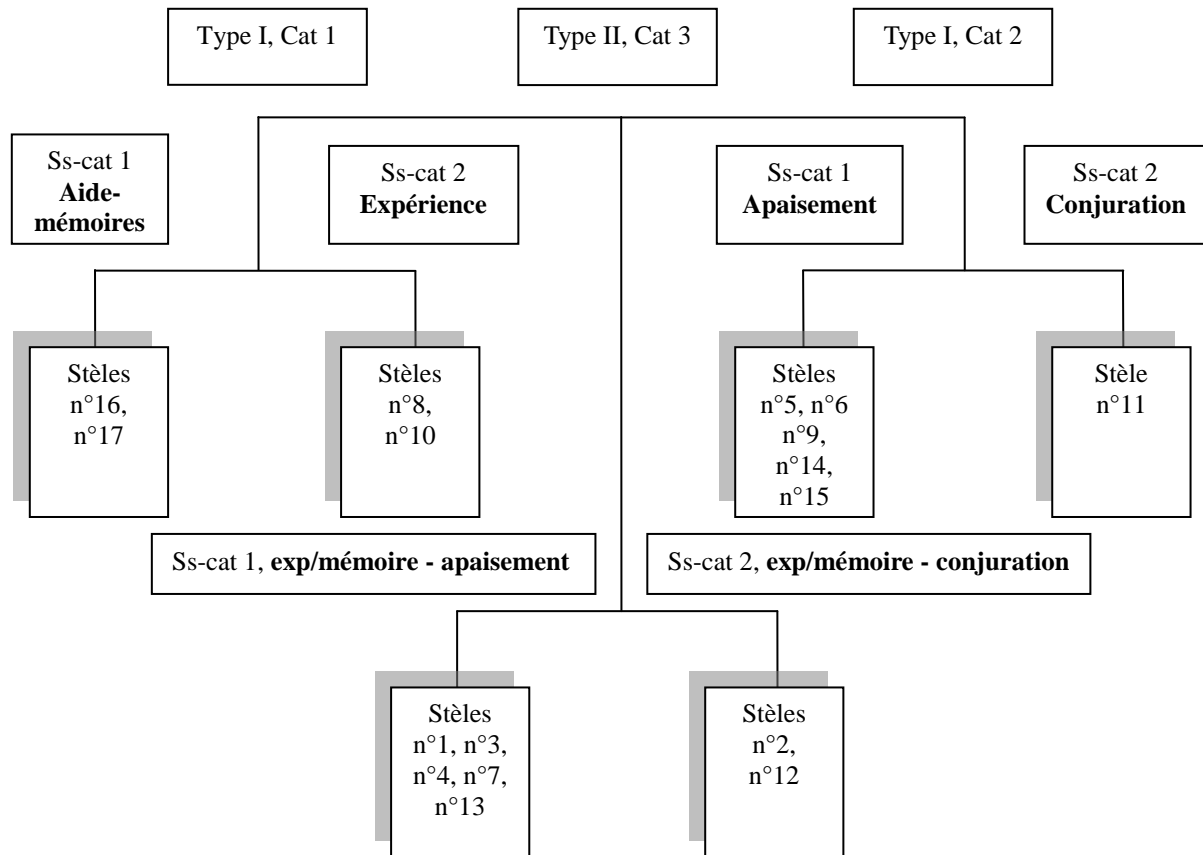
Type I, Cat 1

Type II, Cat 3

Type I, Cat 2

Ss-cat 1
**Aide-mémoires**

Ss-cat 2
**Expérience**

Ss-cat 1
**Apaisement**

Ss-cat 2
**Conjuration**

Stèles
n°16,
n°17

Stèles
n°8,
n°10

Stèles
n°5, n°6
n°9,
n°14,
n°15

Stèle
n°11

Ss-cat 1, **exp/mémoire - apaisement**

Ss-cat 2, **exp/mémoire - conjuration**

Stèles
n°1, n°3,
n°4, n°7,
n°13

Stèles
n°2,
n°12